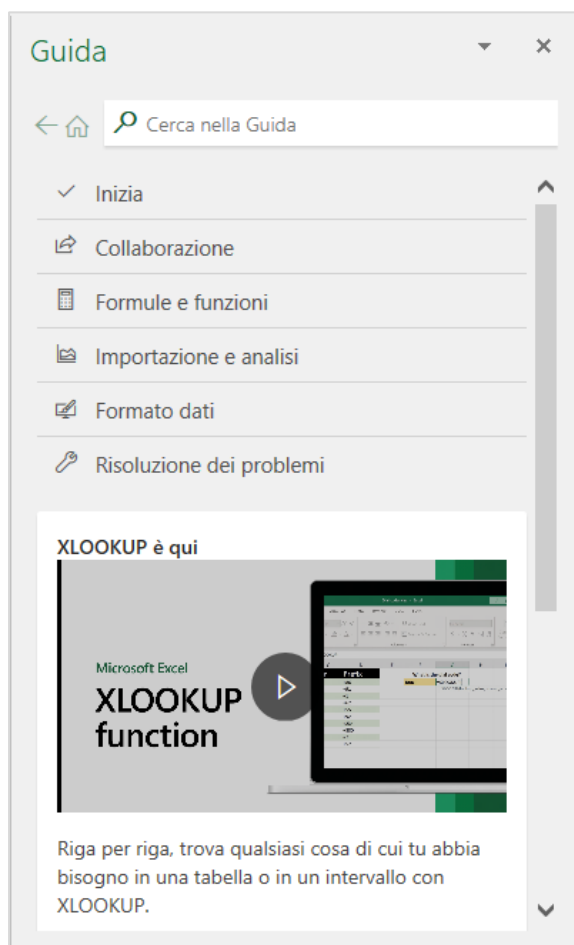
Guida

Cerca nella Guida

Inizia

Collaborazione

Formule e funzioni

Importazione e analisi

Formato dati

Risoluzione dei problemi

XLOOKUP è qui

Microsoft Excel
XLOOKUP function

Riga per riga, trova qualsiasi cosa di cui tu abbia bisogno in una tabella o in un intervallo con XLOOKUP.